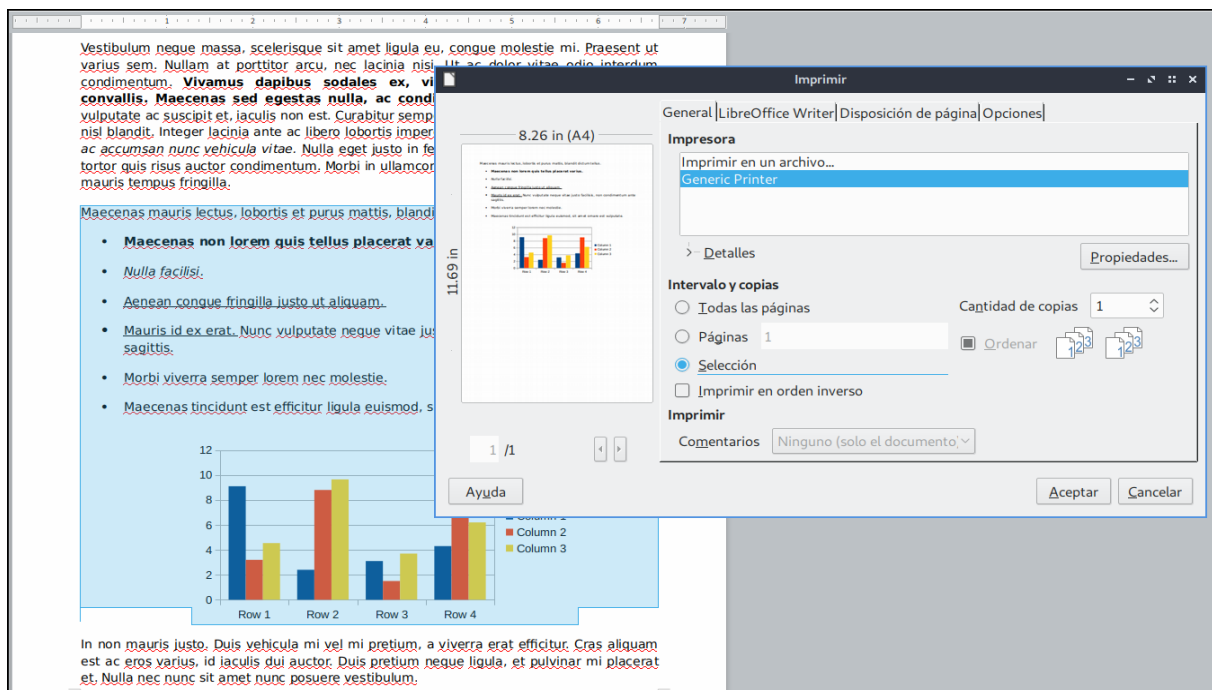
1 2 3 4 5 6 7

Vestibulum neque massa, scelerisque sit amet ligula eu, congue molestie mi. Praesent ut varius sem. Nullam at porttitor arcu, nec lacinia nisi. Ut ac dolor vitae odio interdum condimentum. **Vivamus dapibus sodales ex, vi** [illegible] **convallis. Maecenas sed egestas nulla, ac condi**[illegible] vulputate ac suscipit et, iaculis non est. Curabitur semp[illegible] nisl blandit. Integer lacinia ante ac libero lobortis imper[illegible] *ac accumsan nunc vehicula vitae*. Nulla eget justo in fe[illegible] tortor quis risus auctor condimentum. Morbi in ullamcor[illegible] mauris tempus fringilla.

Maecenas mauris lectus, lobortis et purus mattis, blandi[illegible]

- **Maecenas non lorem quis tellus placerat va**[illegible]
- *Nulla facilisi.*
- Aenean congue fringilla justo ut aliquam.
- Mauris id ex erat. Nunc vulputate neque vitae jus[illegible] sagittis.
- Morbi viverra semper lorem nec molestie.
- Maecenas tincidunt est efficitur ligula euismod, s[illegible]

12
10
8
6
4
2
0
Row 1 Row 2 Row 3 Row 4
Column 1
Column 2
Column 3

In non mauris justo. Duis vehicula mi vel mi pretium, a viverra erat efficitur. Cras aliquam est ac eros varius, id iaculis dui auctor. Duis pretium neque ligula, et pulvinar mi placerat et. Nulla nec nunc sit amet nunc posuere vestibulum.

Imprimir

8.26 in (A4)
11.69 in
1 /1

General | LibreOffice Writer | Disposición de página | Opciones

Impresora
Imprimir en un archivo...
Generic Printer
Detalles
Propiedades...

Intervalo y copias
Todas las páginas
Páginas 1
Selección
Imprimir en orden inverso
Cantidad de copias 1
Ordenar

Imprimir
Comentarios Ninguno (solo el documento)

Ayuda
Aceptar
Cancelar